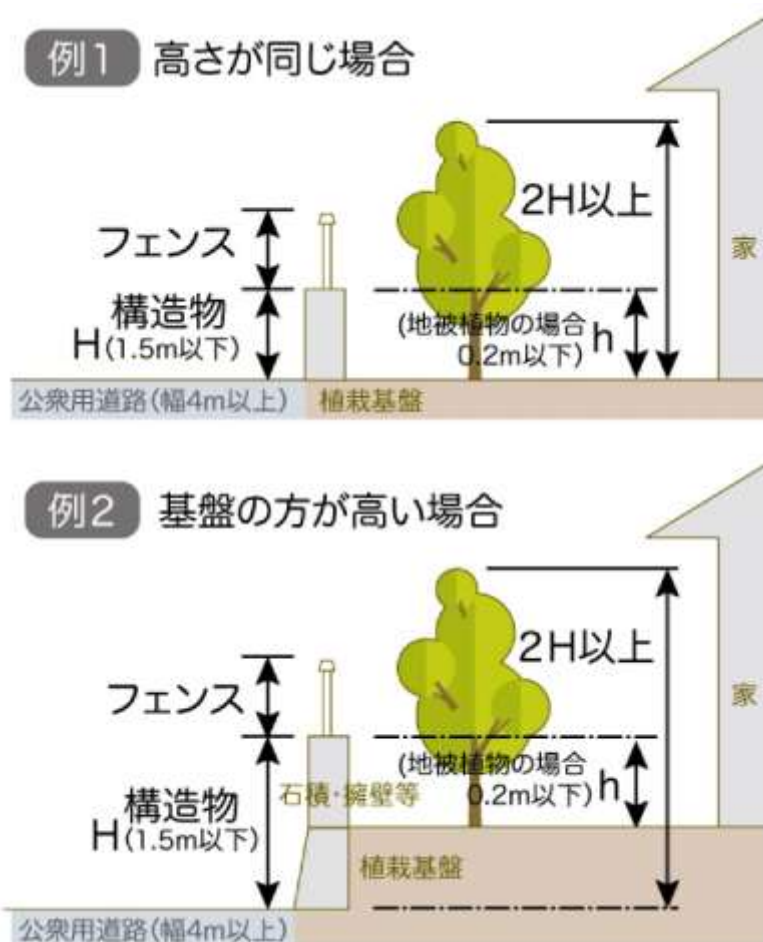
例1 高さが同じ場合

2H以上

家

フェンス

構造物
H(1.5m以下)

(地被植物の場合 0.2m以下) h

公衆用道路(幅4m以上)

植栽基盤

例2 基盤の方が高い場合

2H以上

家

フェンス

構造物
H(1.5m以下)

石積・擁壁等

(地被植物の場合 0.2m以下) h

植栽基盤

公衆用道路(幅4m以上)